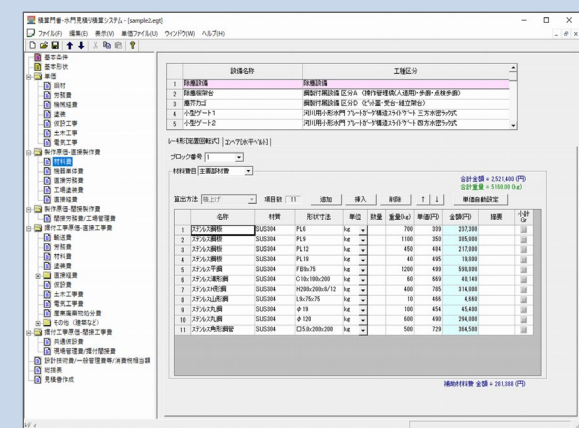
積算門番-水門見積り積算システム - [sample2.egt]

ファイル(F) 編集(E) 表示(V) 単価ファイル(U) ウィンドウ(W) ヘルプ(H)

基本条件
基本形状
単価
鋼材
労務費
機械経費
塗装
仮設工事
土木工事
電気工事
製作原価-直接製作費
材料費
機器単体費
直接労務費
工場塗装費
直接経費
製作原価-間接製作費
間接労務費/工場管理費
据付工事原価-直接工事費
輸送費
労務費
材料費
塗装費
直接経費
仮設費
土木工事費
電気工事費
産業廃棄物処分費
その他（雑費など）
据付工事原価-間接工事費
共通仮設費
現場管理費/据付間接費
設計技術費/一般管理費等/消費税相当額
総括表
見積書作成

| | 設備名称 | 工種区分 |
|---|---|---|
| 1 | 除塵設備 | 除塵設備 |
| 2 | 除塵機架台 | 鋼製付属設備 区分A（操作管理用(人道用)・歩廊・点検歩廊） |
| 3 | 塵芥カゴ | 鋼製付属設備 区分D（ピット蓋・受台・維立架台） |
| 4 | 小型ゲート1 | 河川用小形水門 プレートガーダ構造スライドゲート 三方水密ラック式 |
| 5 | 小型ゲート2 | 河川用小形水門 プレートガーダ構造スライドゲート 四方水密ラック式 |

レール形(拡重固制式) エレベア(水平ベルト)

ブロック番号 1

材料費目 主要部材費

合計金額 = 2,521,400 (円)
合計重量 = 5160.00 (kg)

重量算出方法 自動計算 項目数 11 追加 挿入 削除 ↑ ↓ 単価自動設定

| | 名称 | 材質 | 形状寸法 | 単位 | 数量 | 重量(kg) | 単価(円) | 金額(円) | 摘要 | 小計 Gr |
|---|---|---|---|---|---|---|---|---|---|---|
| 1 | ステンレス鋼板 | SUS304 | PL6 | kg | | 700 | 339 | 237,300 | | |
| 2 | ステンレス鋼板 | SUS304 | PL9 | kg | | 1100 | 350 | 385,000 | | |
| 3 | ステンレス鋼板 | SUS304 | PL12 | kg | | 450 | 484 | 217,800 | | |
| 4 | ステンレス鋼板 | SUS304 | PL16 | kg | | 40 | 495 | 19,800 | | |
| 5 | ステンレス平鋼 | SUS304 | FB9x75 | kg | | 1200 | 499 | 598,800 | | |
| 6 | ステンレス溝形鋼 | SUS304 | C100x100x200 | kg | | 60 | 669 | 40,140 | | |
| 7 | ステンレスH形鋼 | SUS304 | H200x200x8/12 | kg | | 400 | 785 | 314,000 | | |
| 8 | ステンレス山形鋼 | SUS304 | L9x75x75 | kg | | 10 | 466 | 4,660 | | |
| 9 | ステンレス丸鋼 | SUS304 | φ19 | kg | | 100 | 454 | 45,400 | | |
| 10 | ステンレス丸鋼 | SUS304 | φ120 | kg | | 600 | 490 | 294,000 | | |
| 11 | ステンレス角形鋼管 | SUS304 | □5.0x200x200 | kg | | 500 | 729 | 364,500 | | |

補助材料費 金額 = 281,388 (円)